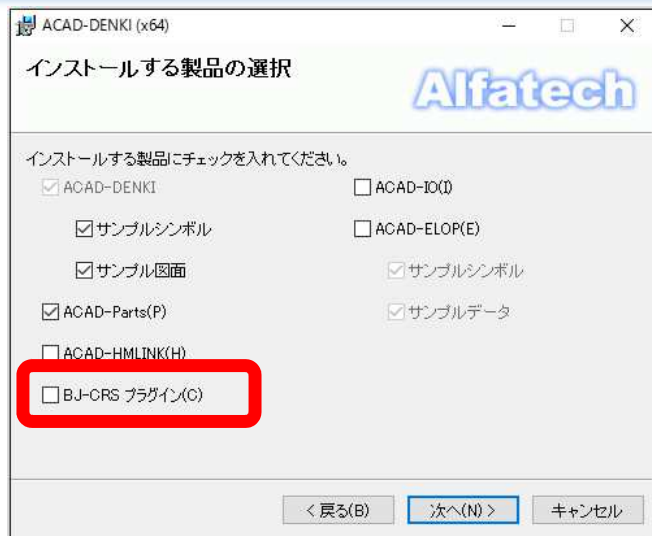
ACAD-DENKI (x64)

インストールする製品の選択

Alfatech

インストールする製品にチェックを入れてください。

☑ ACAD-DENKI

☑ サンプルシンボル

☑ サンプル図面

☑ ACAD-Parts(P)

☐ ACAD-HMLINK(H)

☐ BJ-CRS プラグイン(C)

☐ ACAD-IO(I)

☐ ACAD-ELOP(E)

☑ サンプルシンボル

☑ サンプルデータ

< 戻る(B)   次へ(N) >   キャンセル